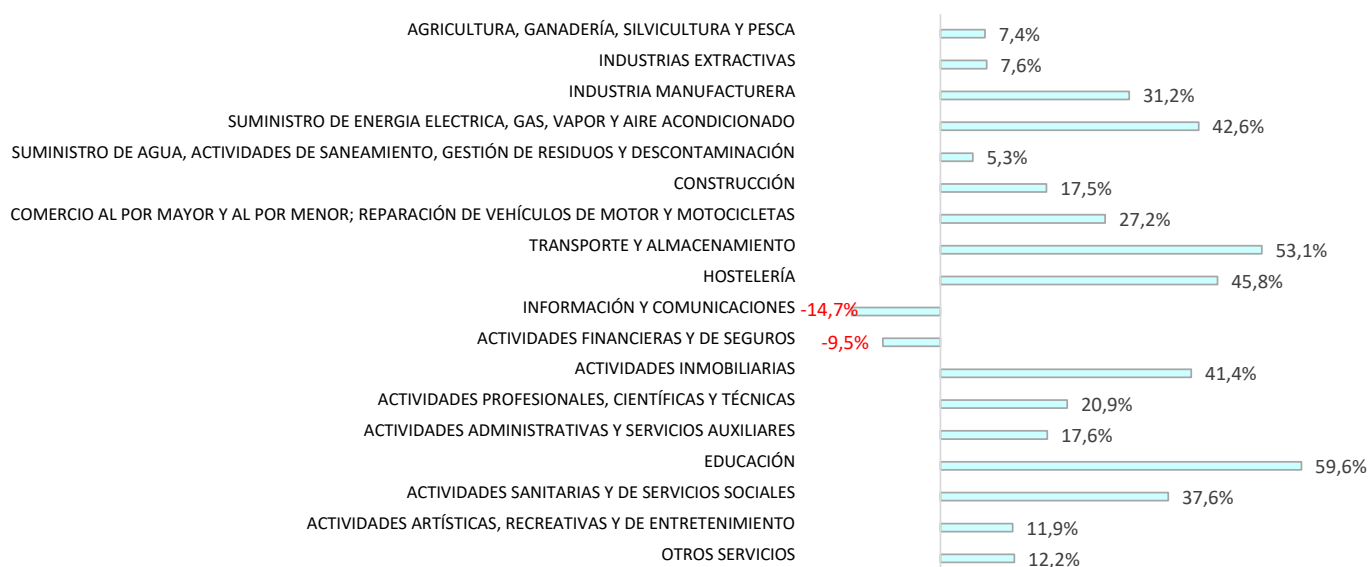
| Sector | Valor |
|---|---|
| AGRICULTURA, GANADERÍA, SILVICULTURA Y PESCA | 7,4% |
| INDUSTRIAS EXTRACTIVAS | 7,6% |
| INDUSTRIA MANUFACTURERA | 31,2% |
| SUMINISTRO DE ENERGIA ELECTRICA, GAS, VAPOR Y AIRE ACONDICIONADO | 42,6% |
| SUMINISTRO DE AGUA, ACTIVIDADES DE SANEAMIENTO, GESTIÓN DE RESIDUOS Y DESCONTAMINACIÓN | 5,3% |
| CONSTRUCCIÓN | 17,5% |
| COMERCIO AL POR MAYOR Y AL POR MENOR; REPARACIÓN DE VEHÍCULOS DE MOTOR Y MOTOCICLETAS | 27,2% |
| TRANSPORTE Y ALMACENAMIENTO | 53,1% |
| HOSTELERÍA | 45,8% |
| INFORMACIÓN Y COMUNICACIONES | -14,7% |
| ACTIVIDADES FINANCIERAS Y DE SEGUROS | -9,5% |
| ACTIVIDADES INMOBILIARIAS | 41,4% |
| ACTIVIDADES PROFESIONALES, CIENTÍFICAS Y TÉCNICAS | 20,9% |
| ACTIVIDADES ADMINISTRATIVAS Y SERVICIOS AUXILIARES | 17,6% |
| EDUCACIÓN | 59,6% |
| ACTIVIDADES SANITARIAS Y DE SERVICIOS SOCIALES | 37,6% |
| ACTIVIDADES ARTÍSTICAS, RECREATIVAS Y DE ENTRETENIMIENTO | 11,9% |
| OTROS SERVICIOS | 12,2% |